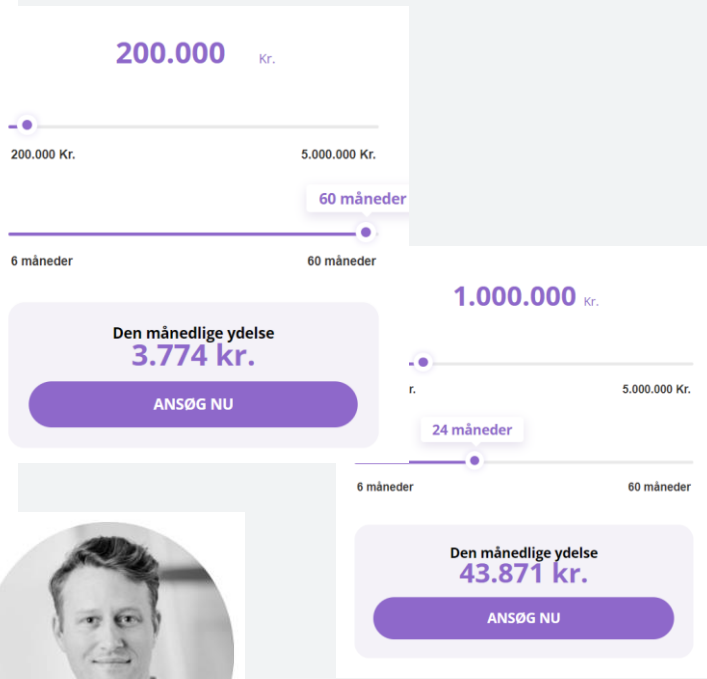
200.000 Kr.

200.000 Kr.
5.000.000 Kr.

60 måneder

6 måneder
60 måneder

Den månedlige ydelse
3.774 kr.

ANSØG NU

1.000.000 Kr.

r.
5.000.000 Kr.

24 måneder

6 måneder
60 måneder

Den månedlige ydelse
43.871 kr.

ANSØG NU